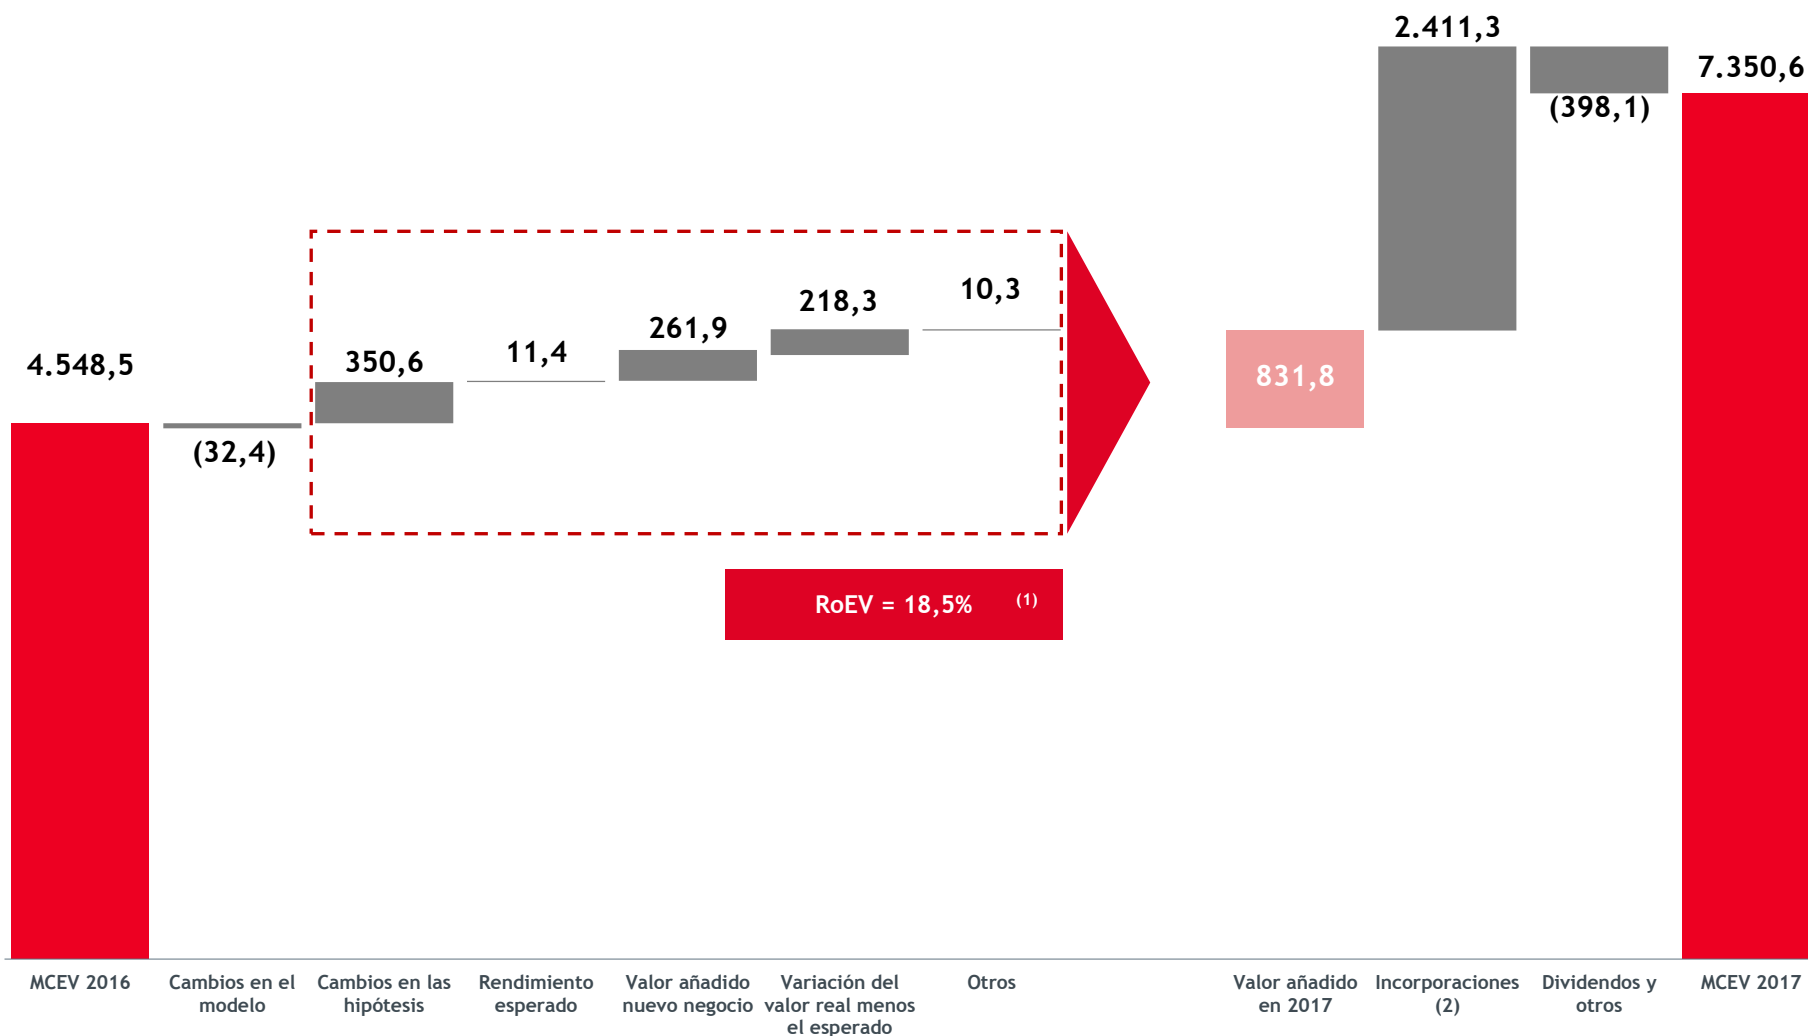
2.411,3

7.350,6

(398,1)

4.548,5

350,6

11,4

261,9

218,3

10,3

831,8

(32,4)

RoEV = 18,5% (1)

MCEV 2016

Cambios en el modelo

Cambios en las hipótesis

Rendimiento esperado

Valor añadido nuevo negocio

Variación del valor real menos el esperado

Otros

Valor añadido en 2017

Incorporaciones (2)

Dividendos y otros

MCEV 2017